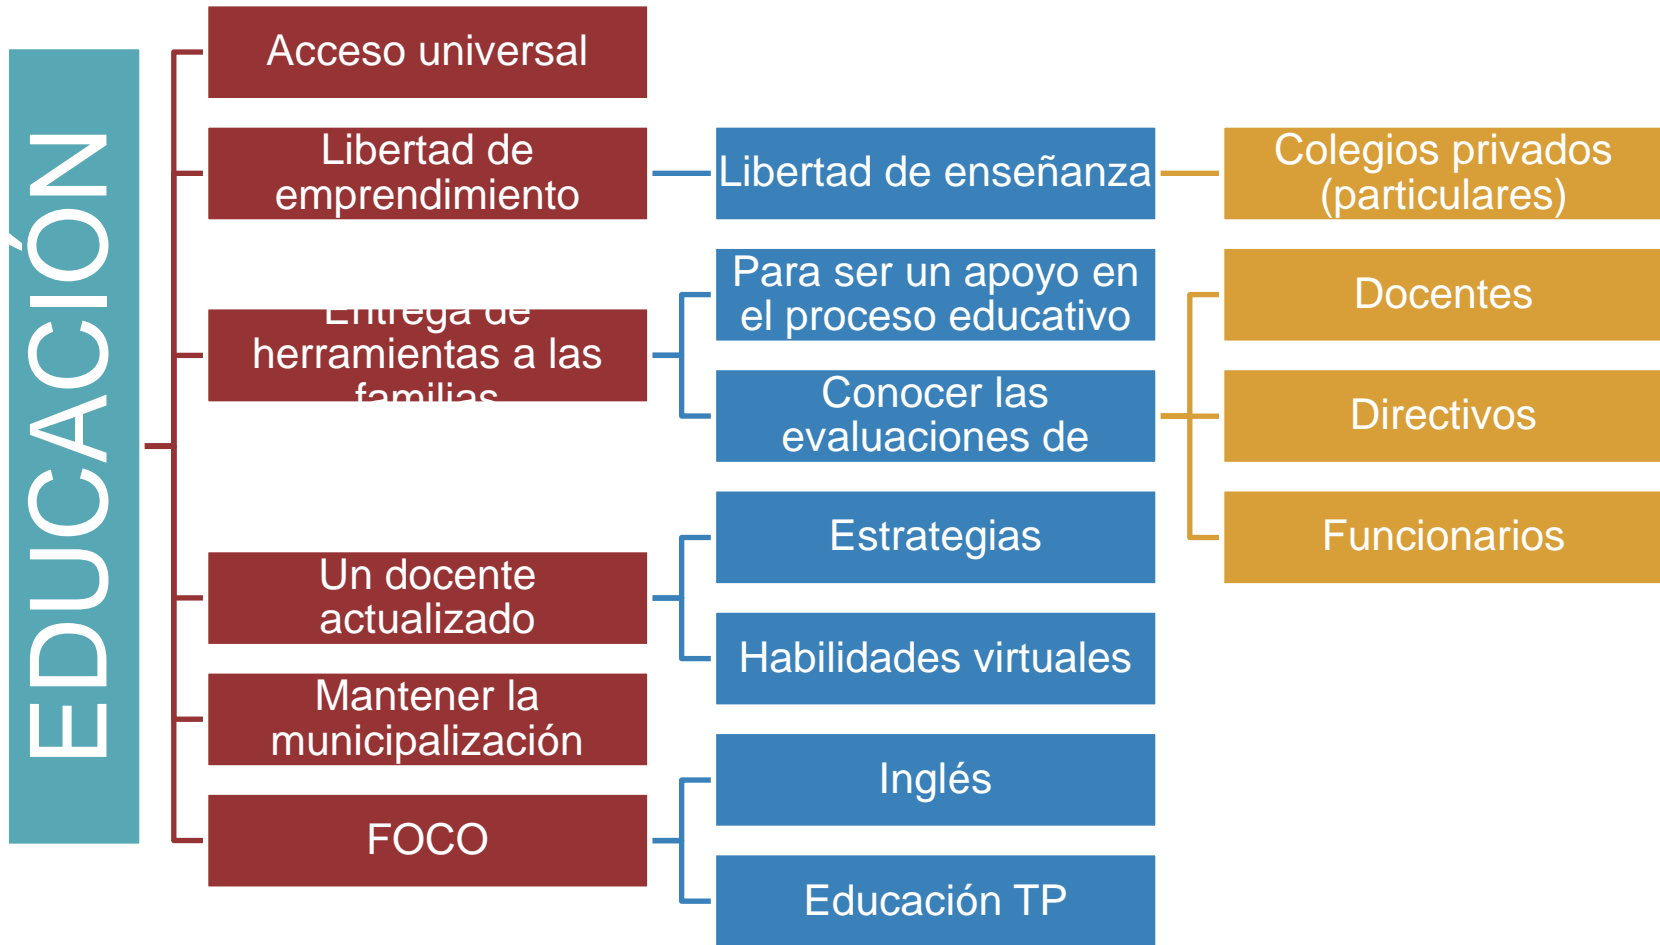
EDUCACIÓN

Acceso universal

Libertad de emprendimiento

Libertad de enseñanza

Colegios privados (particulares)

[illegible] herramientas a las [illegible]

Para ser un apoyo en el proceso educativo

Conocer las evaluaciones de

Docentes

Directivos

Funcionarios

Un docente actualizado

Estrategias

Habilidades virtuales

Mantener la municipalización

FOCO

Inglés

Educación TP